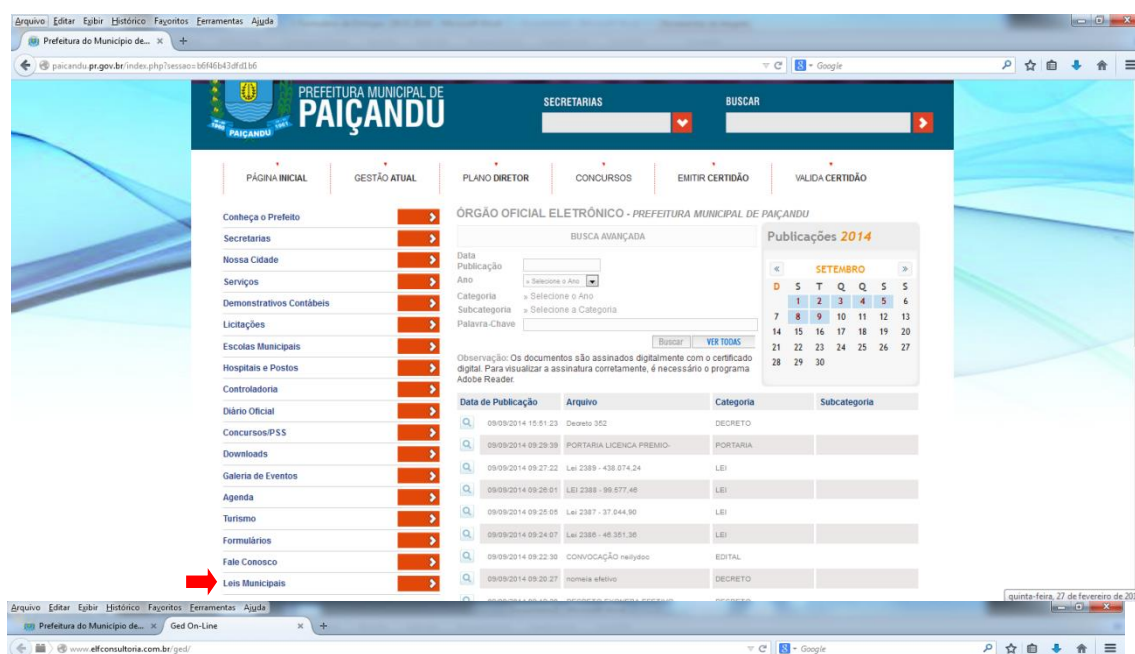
Arquivo Editar Exibir Histórico Favoritos Ferramentas Ajuda

Prefeitura do Município de... ×

paicandu.pr.gov.br/index.php?sessao=b6f46b43dfd1b6

Google

PREFEITURA MUNICIPAL DE PAIÇANDU

PAIÇANDU

SECRETARIAS

BUSCAR

PÁGINA INICIAL | GESTÃO ATUAL | PLANO DIRETOR | CONCURSOS | EMITIR CERTIDÃO | VALIDA CERTIDÃO

Conheça o Prefeito
Secretarias
Nossa Cidade
Serviços
Demonstrativos Contábeis
Licitações
Escolas Municipais
Hospitais e Postos
Controladoria
Diário Oficial
Concursos/PSS
Downloads
Galeria de Eventos
Agenda
Turismo
Formulários
Fale Conosco
Leis Municipais

ÓRGÃO OFICIAL ELETRÔNICO - PREFEITURA MUNICIPAL DE PAIÇANDU

BUSCA AVANÇADA

Data Publicação
Ano » Selecione o Ano
Categoria » Selecione o Ano
Subcategoria » Selecione a Categoria
Palavra-Chave

Buscar VER TODAS

Observação: Os documentos são assinados digitalmente com o certificado digital. Para visualizar a assinatura corretamente, é necessário o programa Adobe Reader.

Publicações 2014

«  SETEMBRO  »

| D | S | T | Q | Q | S | S |
|---|---|---|---|---|---|---|
| | 1 | 2 | 3 | 4 | 5 | 6 |
| 7 | 8 | 9 | 10 | 11 | 12 | 13 |
| 14 | 15 | 16 | 17 | 18 | 19 | 20 |
| 21 | 22 | 23 | 24 | 25 | 26 | 27 |
| 28 | 29 | 30 | | | | |

| Data de Publicação | Arquivo | Categoria | Subcategoria |
|---|---|---|---|
| 09/09/2014 15:51:23 | Decreto 362 | DECRETO | |
| 09/09/2014 09:29:39 | PORTARIA LICENCA PREMIO- | PORTARIA | |
| 09/09/2014 09:27:22 | Lei 2389 - 438.074,24 | LEI | |
| 09/09/2014 09:26:01 | LEI 2388 - 99.577,46 | LEI | |
| 09/09/2014 09:25:05 | Lei 2387 - 37.044,90 | LEI | |
| 09/09/2014 09:24:07 | Lei 2386 - 46.351,36 | LEI | |
| 09/09/2014 09:22:30 | CONVOCAÇÃO neilydoo | EDITAL | |
| 09/09/2014 09:20:27 | nomeia efetivo | DECRETO | |

quinta-feira, 27 de fevereiro de 20

Arquivo Editar Exibir Histórico Favoritos Ferramentas Ajuda

Prefeitura do Município de... × | Ged On-Line ×

www.elfconsultoria.com.br/ged/

Google